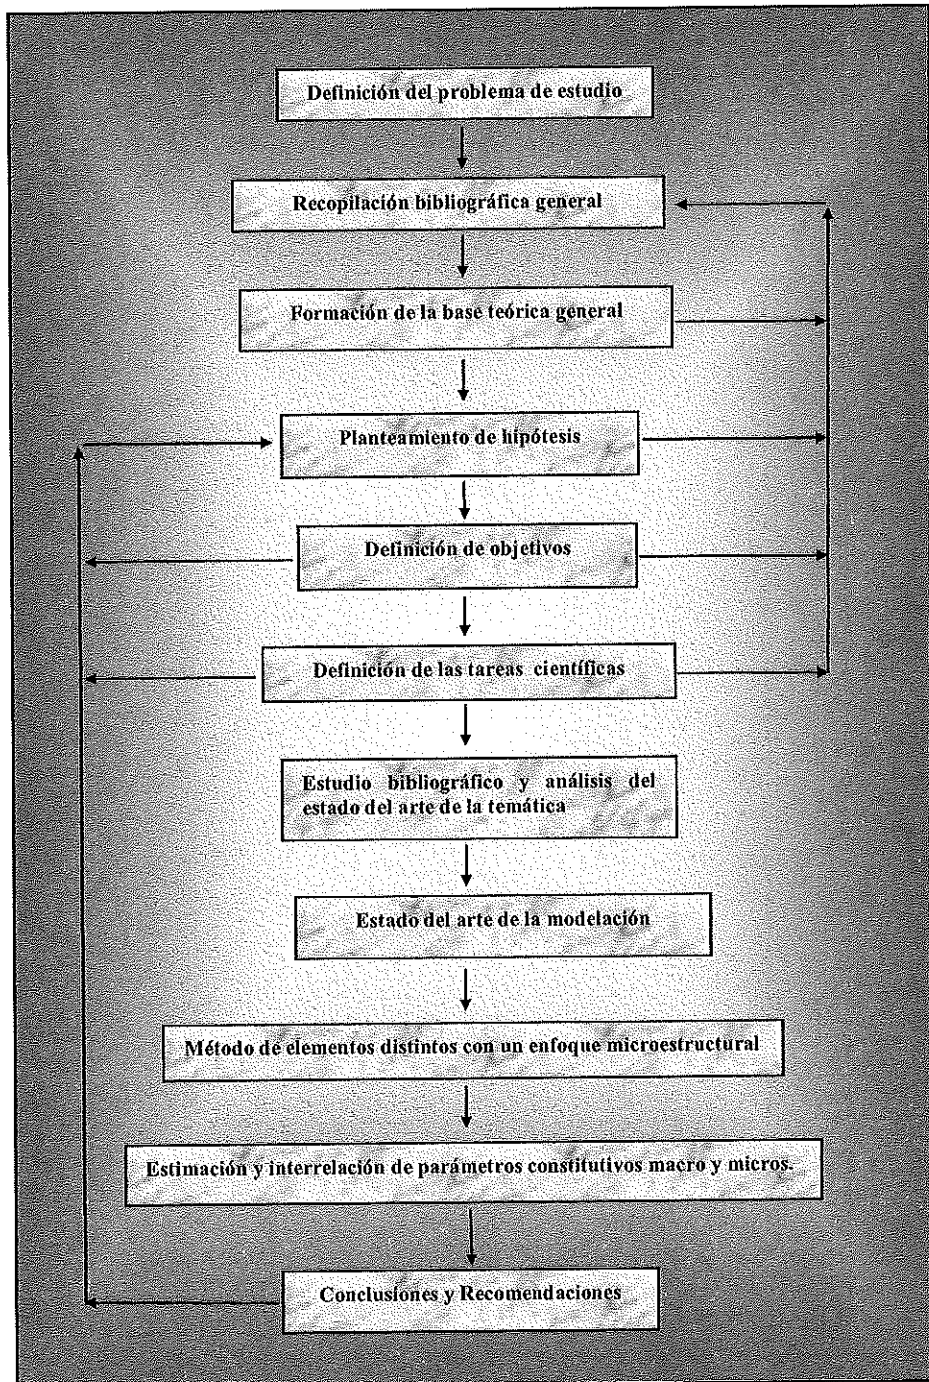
Definición del problema de estudio

Recopilación bibliográfica general

Formación de la base teórica general

Planteamiento de hipótesis

Definición de objetivos

Definición de las tareas científicas

Estudio bibliográfico y análisis del estado del arte de la temática

Estado del arte de la modelación

Método de elementos distintos con un enfoque microestructural

Estimación y interrelación de parámetros constitutivos macro y micros.

Conclusiones y Recomendaciones